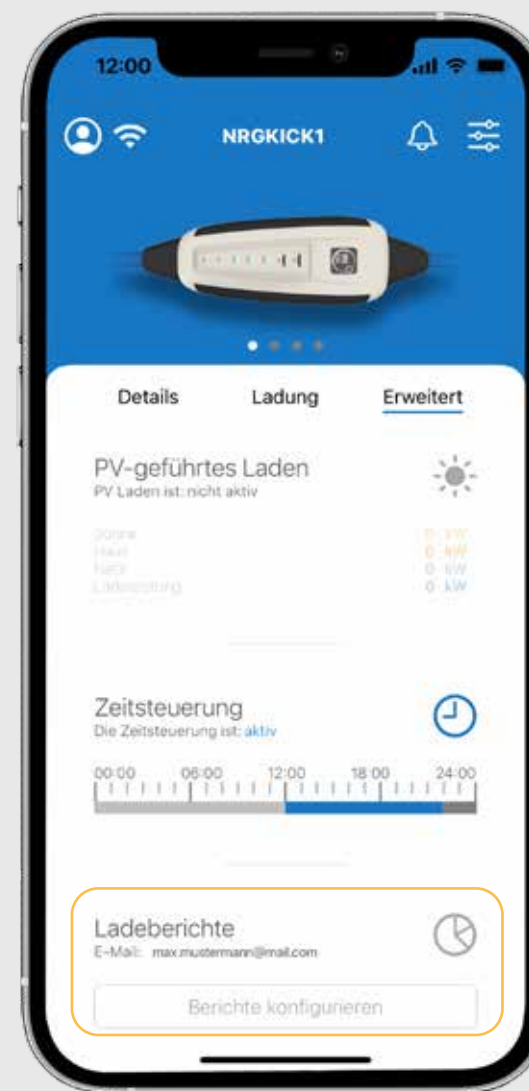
12:00

NRGKICK1

Details
Ladung
Erweitert

PV-geführtes Laden
PV Laden ist: nicht aktiv

Sonne
Haus
Netz
Ladeleistung

0 kW
0 kW
0 kW
0 kW

Zeitsteuerung
Die Zeitsteuerung ist: aktiv

00:00
06:00
12:00
18:00
24:00

Ladeberichte
E-Mail: max.mustermann@mail.com

Berichte konfigurieren